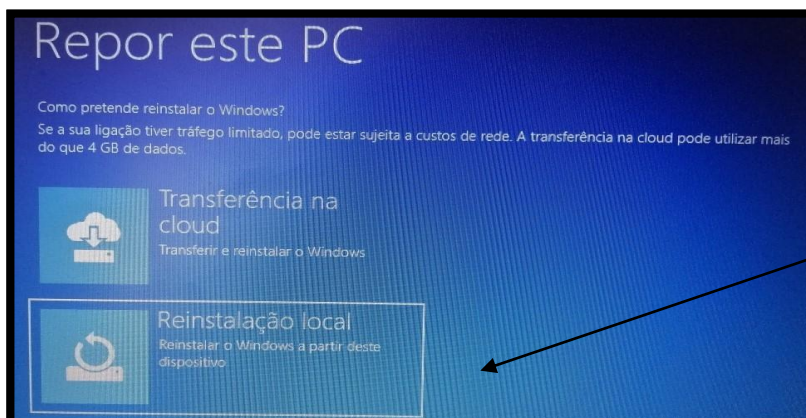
Repor este PC

Como pretende reinstalar o Windows?

Se a sua ligação tiver tráfego limitado, pode estar sujeita a custos de rede. A transferência na cloud pode utilizar mais do que 4 GB de dados.

Transferência na cloud
Transferir e reinstalar o Windows

Reinstalação local
Reinstalar o Windows a partir deste dispositivo